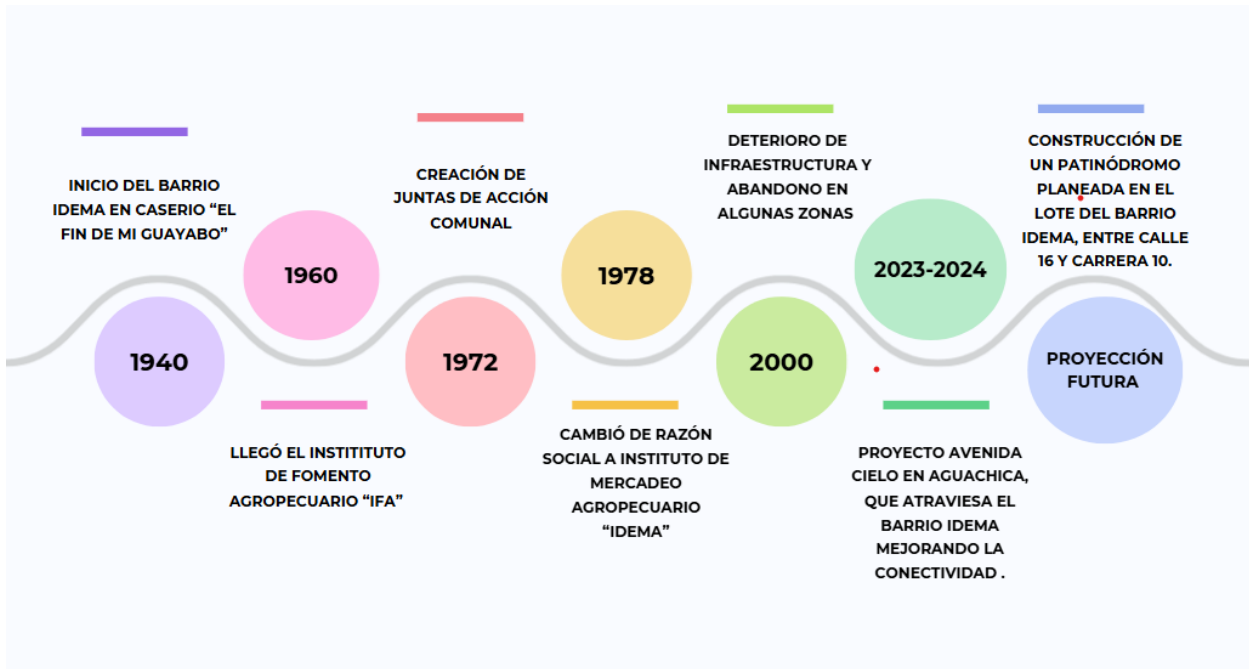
INICIO DEL BARRIO IDEMA EN CASERIO “EL FIN DE MI GUAYABO”

1940

1960

LLEGÓ EL INSTITUTO DE FOMENTO AGROPECUARIO “IFA”

CREACIÓN DE JUNTAS DE ACCIÓN COMUNAL

1972

1978

CAMBIÓ DE RAZÓN SOCIAL A INSTITUTO DE MERCADEO AGROPECUARIO “IDEMA”

DETERIORO DE INFRAESTRUCTURA Y ABANDONO EN ALGUNAS ZONAS

2000

2023-2024

PROYECTO AVENIDA CIELO EN AGUACHICA, QUE ATRAVIESA EL BARRIO IDEMA MEJORANDO LA CONECTIVIDAD .

CONSTRUCCIÓN DE UN PATINÓDROMO PLANEADA EN EL LOTE DEL BARRIO IDEMA, ENTRE CALLE 16 Y CARRERA 10.

PROYECCIÓN FUTURA